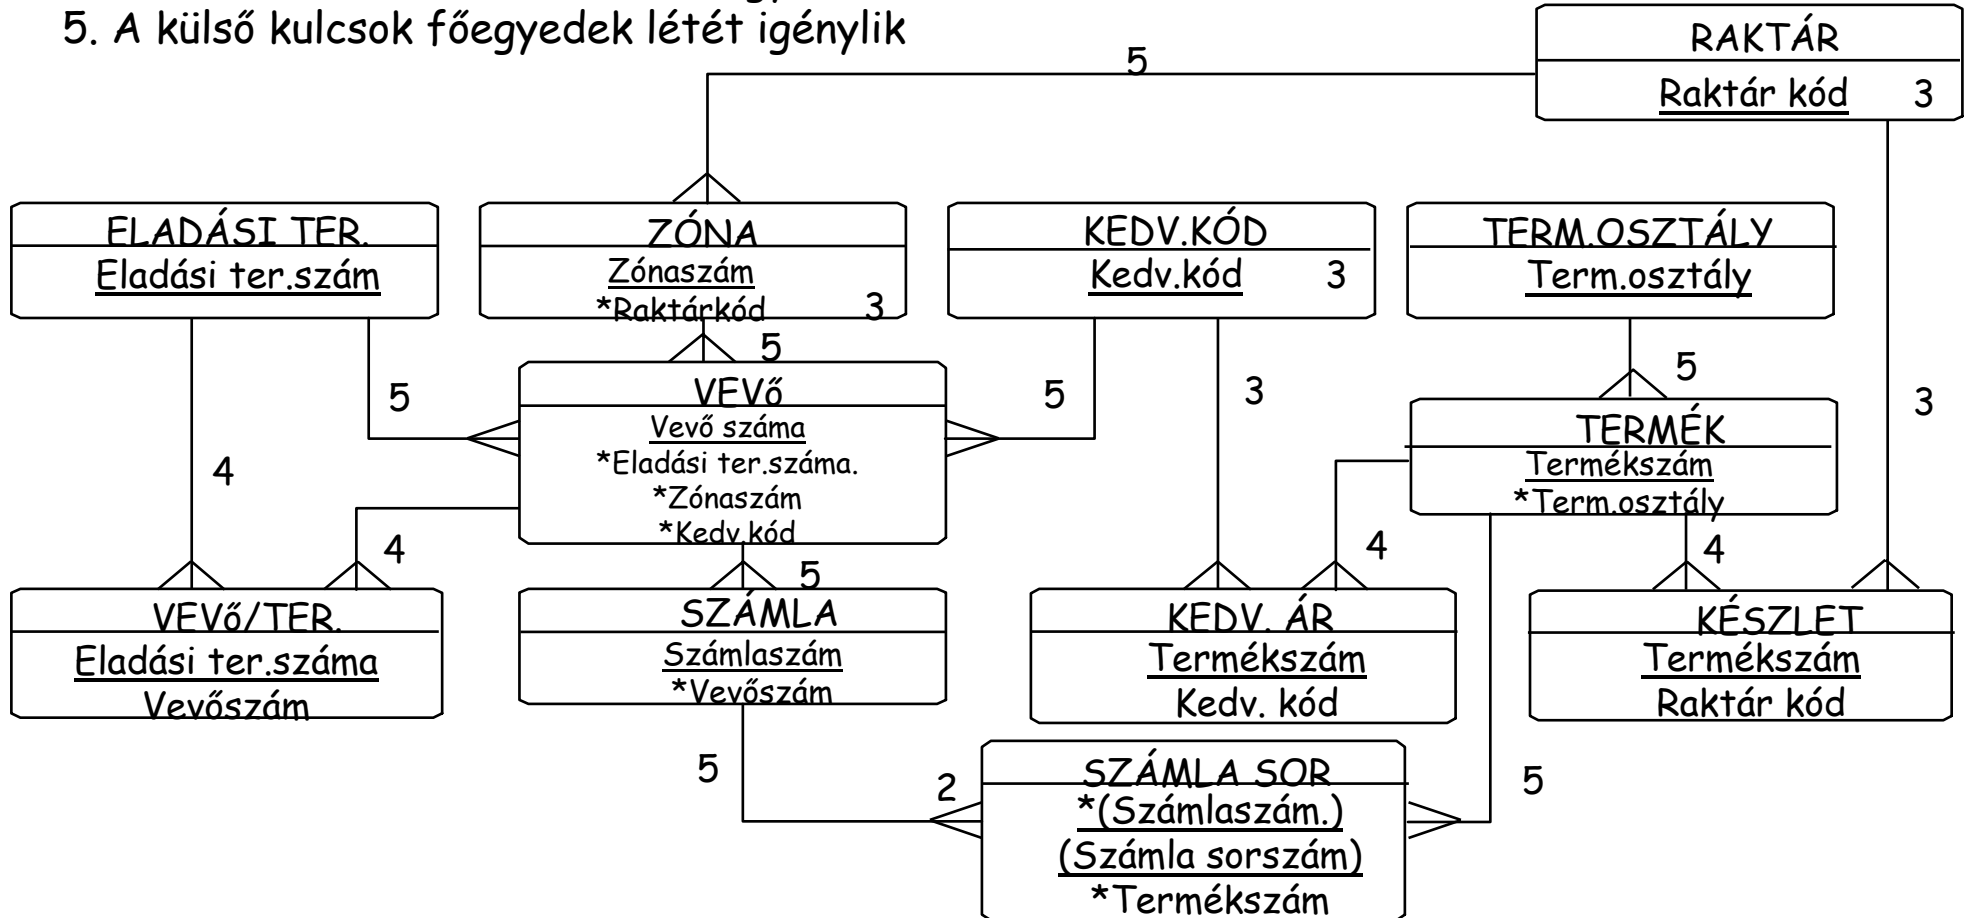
5. A külső kulcsok főegyedek létét igénylik

RAKTÁR
Raktár kód 3

5

ELADÁSI TER.
Eladási ter.szám

ZÓNA
Zónaszám
*Raktárkód 3

KEDV.KÓD
Kedv.kód 3

TERM.OSZTÁLY
Term.osztály

5

5

5

3

5

3

VEVő
Vevő száma
*Eladási ter.száma.
*Zónaszám
*Kedv.kód

TERMÉK
Termékszám
*Term.osztály

4

4

4

4

5

VEVő/TER.
Eladási ter.száma
Vevőszám

SZÁMLA
Számlaszám
*Vevőszám

KEDV. ÁR
Termékszám
Kedv. kód

KÉSZLET
Termékszám
Raktár kód

5

2

SZÁMLA SOR
*(Számlaszám.)
(Számla sorszám)
*Termékszám

5